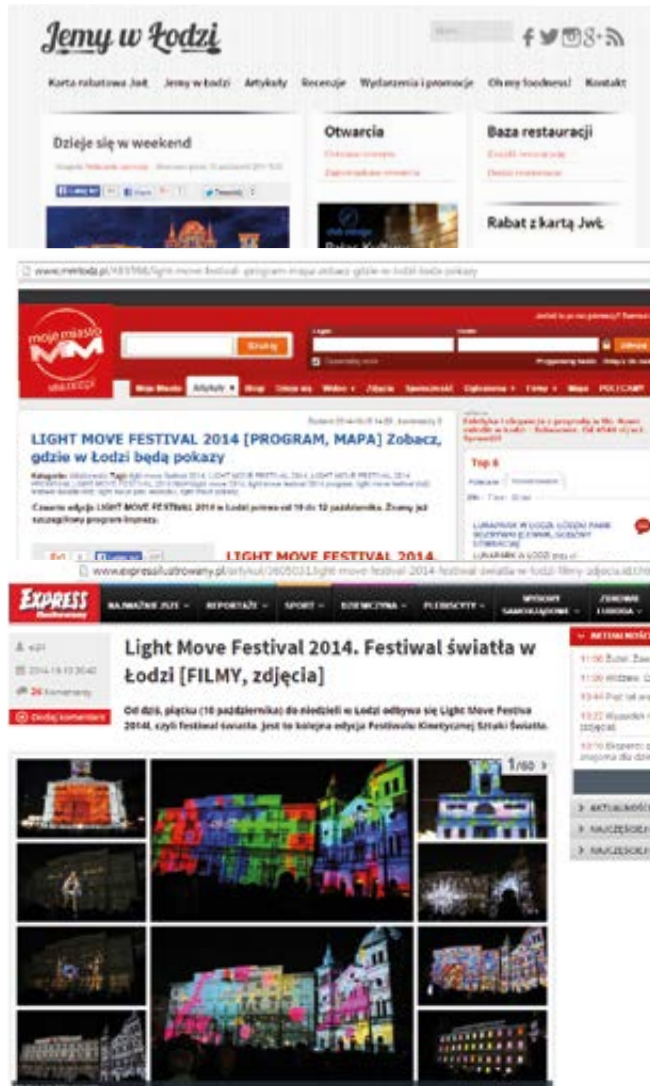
Jemy w Łodzi

Karta rabatowa JwŁ Jemy w Łodzi Artykuły Recenzje Wydarzenia i promocje Oh my foodness! Kontakt

Dzieje się w weekend

Otwarcia

Baza restauracji

Rabat z kartą JwŁ

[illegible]

moje miasto MM

Szukaj

Moje Miasto Artykuły Blogi

LIGHT MOVE FESTIVAL 2014 [PROGRAM, MAPA] Zobacz, gdzie w Łodzi będą pokazy

Czwarta edycja LIGHT MOVE FESTIVAL 2014 w Łodzi potrwa od 10 do 12 października. Znamy już szczegółowy program imprezy.

Top 6

LIGHT MOVE FESTIVAL 2014

www.expressilustrowany.pl/artykul/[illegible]light-move-festival-2014-festiwal-swiatla-w-lodzi-filmy-zdjecia

EXPRESS Ilustrowany

NAJWAŻNIEJSZE REPORTAŻE SPORT ROZRYWKA PLEBISCYTY

Light Move Festival 2014. Festiwal światła w Łodzi [FILMY, zdjęcia]

2014-10-10 20:40

26 komentarzy

Dodaj komentarz

Od dziś, piątku (10 października) do niedzieli w Łodzi odbywa się Light Move Festival 2014, czyli festiwal światła. Jest to kolejna edycja Festiwalu Kinetycznej Sztuki Światła.

1/60

AKTUALNOŚCI

NAJCZĘŚCIEJ

NAJCZĘŚCIEJ